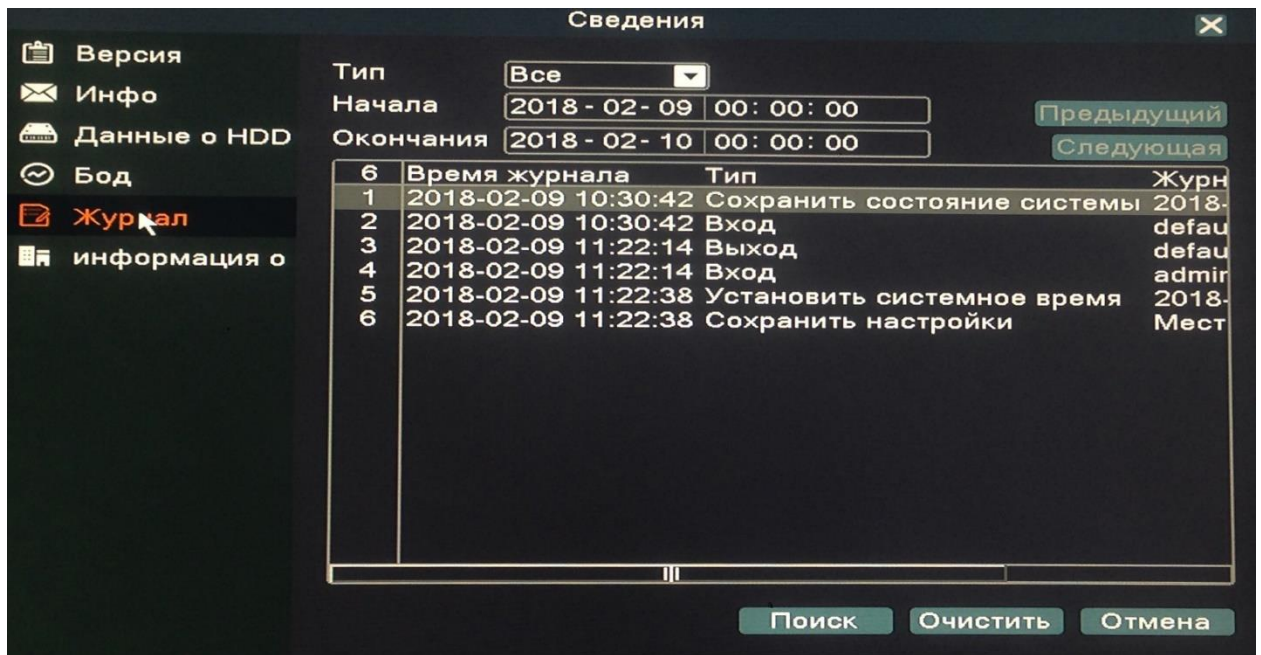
Сведения

Версия
Инфо
Данные о HDD
Бод
Журнал
информация о

Тип Все
Начала 2018 - 02 - 09 00: 00: 00
Окончания 2018 - 02 - 10 00: 00: 00
Предыдущий
Следующая

| 6 | Время журнала | Тип | Журн |
|---|---|---|---|
| 1 | 2018-02-09 10:30:42 | Сохранить состояние системы | 2018- |
| 2 | 2018-02-09 10:30:42 | Вход | defau |
| 3 | 2018-02-09 11:22:14 | Выход | defau |
| 4 | 2018-02-09 11:22:14 | Вход | admir |
| 5 | 2018-02-09 11:22:38 | Установить системное время | 2018- |
| 6 | 2018-02-09 11:22:38 | Сохранить настройки | Мест |

Поиск Очистить Отмена